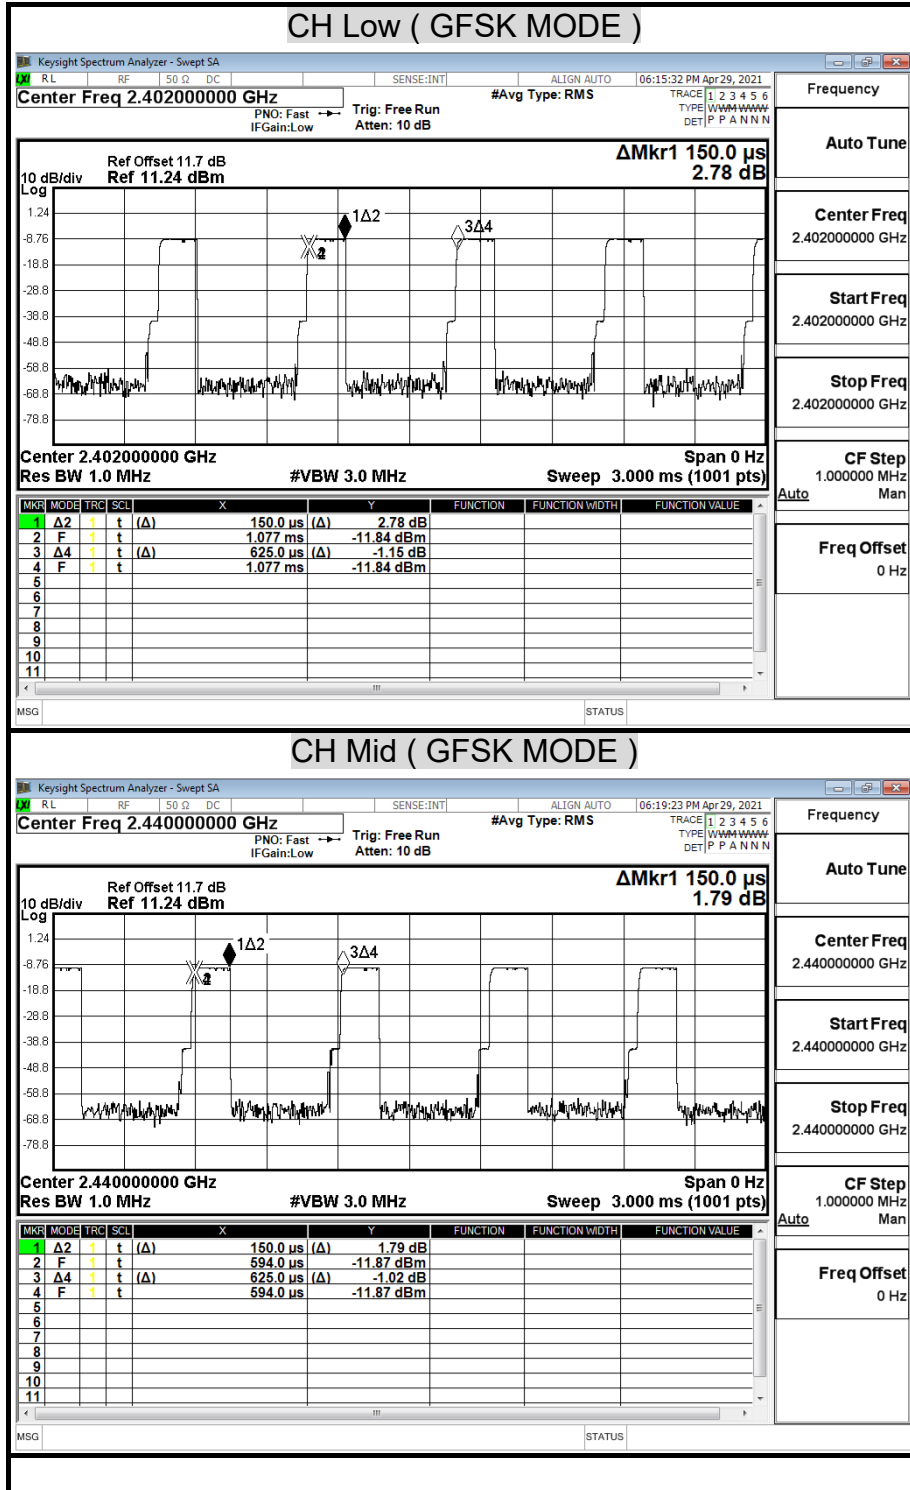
CH Low ( GFSK MODE )

Keysight Spectrum Analyzer - Swept SA

RL RF 50 Ω DC SENSE:INT ALIGN AUTO 06:15:32 PM Apr 29, 2021

Center Freq 2.402000000 GHz

PNO: Fast IFGain:Low

Trig: Free Run Atten: 10 dB

#Avg Type: RMS

TRACE 1 2 3 4 5 6 TYPE WWWWWW DET P P A N N N

Frequency

ΔMkr1 150.0 μs 2.78 dB

Ref Offset 11.7 dB
10 dB/div Ref 11.24 dBm
Log

1.24
-8.76
-18.8
-28.8
-38.8
-48.8
-58.8
-68.8
-78.8

1Δ2
3Δ4
2

Center 2.402000000 GHz
Res BW 1.0 MHz
#VBW 3.0 MHz
Span 0 Hz
Sweep 3.000 ms (1001 pts)

Auto Tune

Center Freq 2.402000000 GHz

Start Freq 2.402000000 GHz

Stop Freq 2.402000000 GHz

CF Step 1.000000 MHz Auto Man

Freq Offset 0 Hz

| MKR | MODE | TRC | SCL | X | | Y | FUNCTION | FUNCTION WIDTH | FUNCTION VALUE |
|---|---|---|---|---|---|---|---|---|---|
| 1 | Δ2 | 1 | t | (Δ) 150.0 μs | (Δ) | 2.78 dB | | | |
| 2 | F | 1 | t | 1.077 ms | | -11.84 dBm | | | |
| 3 | Δ4 | 1 | t | (Δ) 625.0 μs | (Δ) | -1.15 dB | | | |
| 4 | F | 1 | t | 1.077 ms | | -11.84 dBm | | | |
| 5 | | | | | | | | | |
| 6 | | | | | | | | | |
| 7 | | | | | | | | | |
| 8 | | | | | | | | | |
| 9 | | | | | | | | | |
| 10 | | | | | | | | | |
| 11 | | | | | | | | | |

MSG STATUS

CH Mid ( GFSK MODE )

Keysight Spectrum Analyzer - Swept SA

RL RF 50 Ω DC SENSE:INT ALIGN AUTO 06:19:23 PM Apr 29, 2021

Center Freq 2.440000000 GHz

PNO: Fast IFGain:Low

Trig: Free Run Atten: 10 dB

#Avg Type: RMS

TRACE 1 2 3 4 5 6 TYPE WWWWWW DET P P A N N N

Frequency

ΔMkr1 150.0 μs 1.79 dB

Ref Offset 11.7 dB
10 dB/div Ref 11.24 dBm
Log

1.24
-8.76
-18.8
-28.8
-38.8
-48.8
-58.8
-68.8
-78.8

1Δ2
3Δ4
2

Center 2.440000000 GHz
Res BW 1.0 MHz
#VBW 3.0 MHz
Span 0 Hz
Sweep 3.000 ms (1001 pts)

Auto Tune

Center Freq 2.440000000 GHz

Start Freq 2.440000000 GHz

Stop Freq 2.440000000 GHz

CF Step 1.000000 MHz Auto Man

Freq Offset 0 Hz

| MKR | MODE | TRC | SCL | X | | Y | FUNCTION | FUNCTION WIDTH | FUNCTION VALUE |
|---|---|---|---|---|---|---|---|---|---|
| 1 | Δ2 | 1 | t | (Δ) 150.0 μs | (Δ) | 1.79 dB | | | |
| 2 | F | 1 | t | 594.0 μs | | -11.87 dBm | | | |
| 3 | Δ4 | 1 | t | (Δ) 625.0 μs | (Δ) | -1.02 dB | | | |
| 4 | F | 1 | t | 594.0 μs | | -11.87 dBm | | | |
| 5 | | | | | | | | | |
| 6 | | | | | | | | | |
| 7 | | | | | | | | | |
| 8 | | | | | | | | | |
| 9 | | | | | | | | | |
| 10 | | | | | | | | | |
| 11 | | | | | | | | | |

MSG STATUS